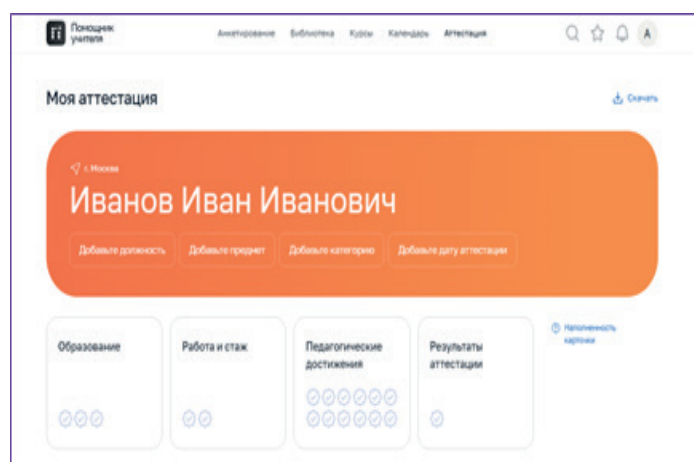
Помощник учителя

Анкетирование Библиотека Курсы Календарь Аттестация

А

Моя аттестация

Скачать

г. Москва

Иванов Иван Иванович

Добавьте должность Добавьте предмет Добавьте категорию Добавьте дату аттестации

Образование

Работа и стаж

Педагогические достижения

Результаты аттестации

Наполненность карточки